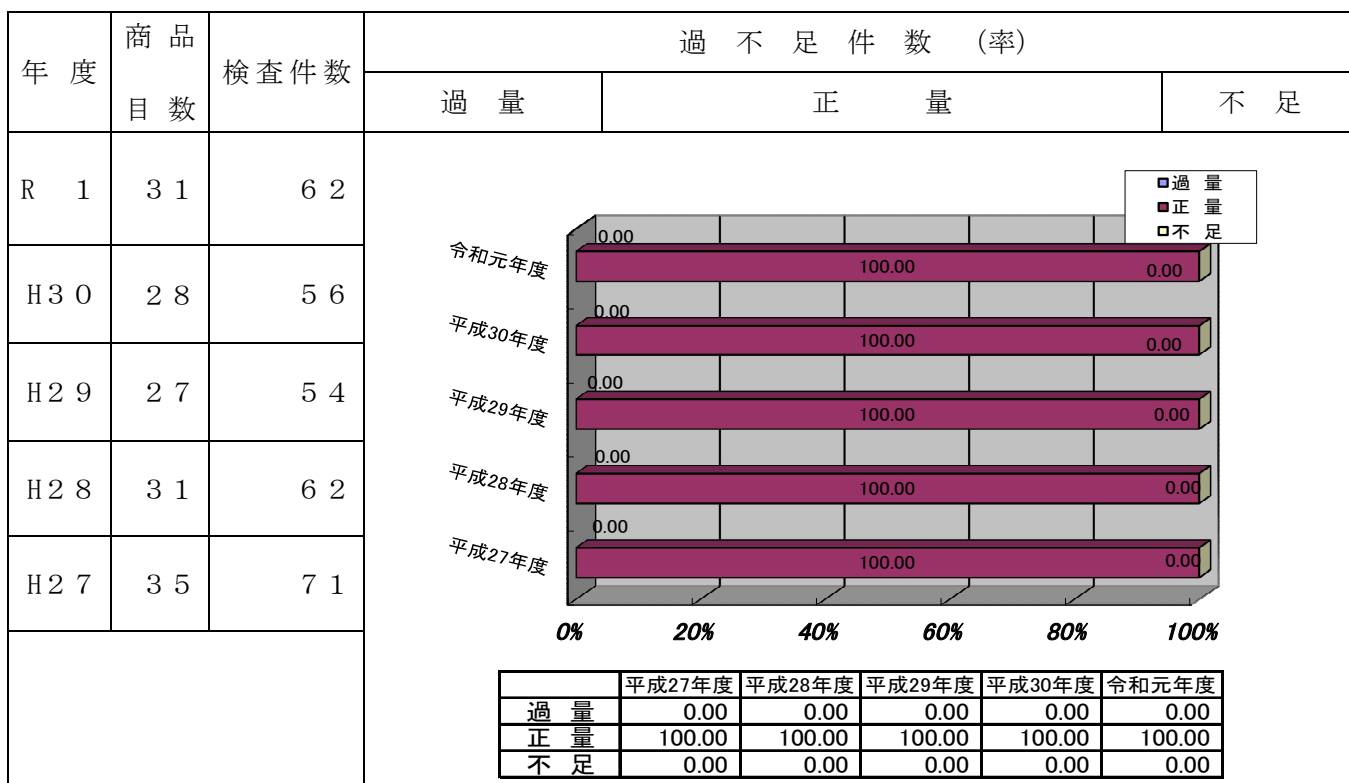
| 年 度 | 商品目数 | 検査件数 | 過 不 足 件 数 (率) |
|---|---|---|---|
| | | | 過 量 / 正 量 / 不 足 |
| R 1 | 31 | 62 | |
| H30 | 28 | 56 | |
| H29 | 27 | 54 | |
| H28 | 31 | 62 | |
| H27 | 35 | 71 | |

過 量
正 量
不 足

令和元年度 0.00 100.00 0.00
平成30年度 0.00 100.00 0.00
平成29年度 0.00 100.00 0.00
平成28年度 0.00 100.00 0.00
平成27年度 0.00 100.00 0.00

0% 20% 40% 60% 80% 100%

| | 平成27年度 | 平成28年度 | 平成29年度 | 平成30年度 | 令和元年度 |
|---|---|---|---|---|---|
| 過 量 | 0.00 | 0.00 | 0.00 | 0.00 | 0.00 |
| 正 量 | 100.00 | 100.00 | 100.00 | 100.00 | 100.00 |
| 不 足 | 0.00 | 0.00 | 0.00 | 0.00 | 0.00 |